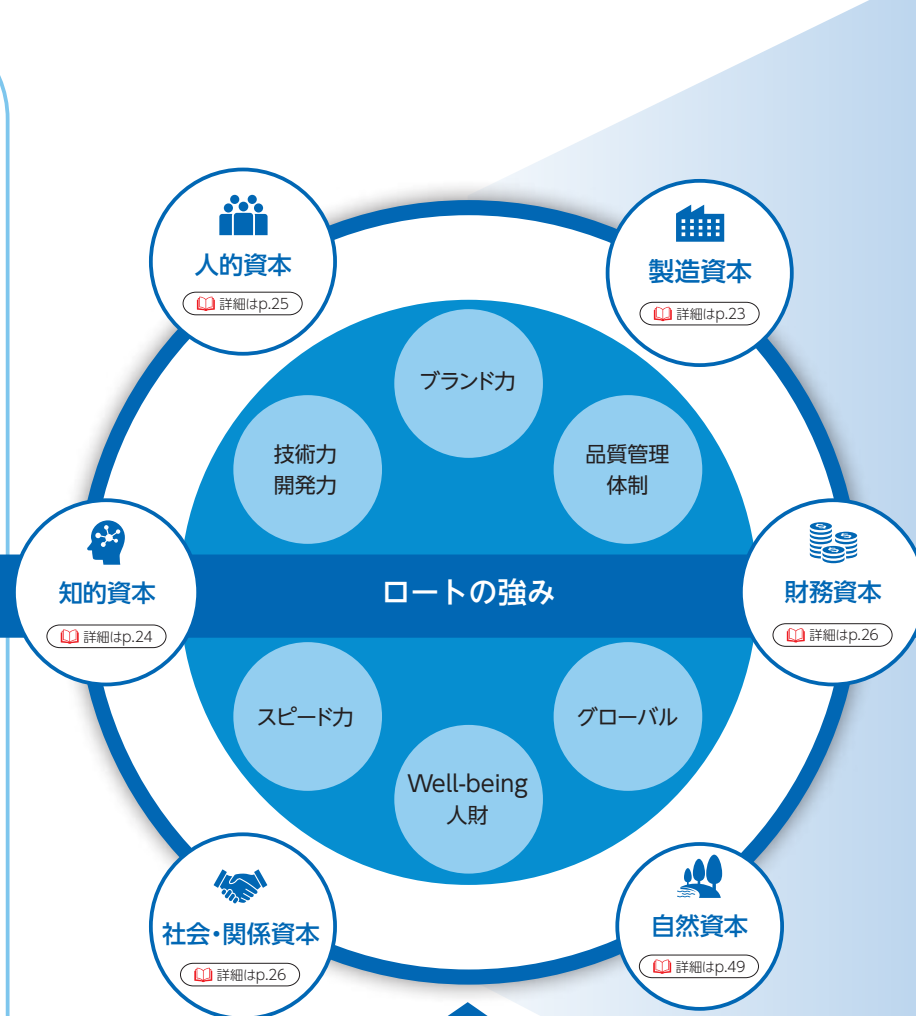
人的資本
詳細はp.25

製造資本
詳細はp.23

ブランド力

技術力
開発力

品質管理
体制

知的資本
詳細はp.24

ロートの強み

財務資本
詳細はp.26

スピード力

グローバル

Well-being
人財

社会・関係資本
詳細はp.26

自然資本
詳細はp.49